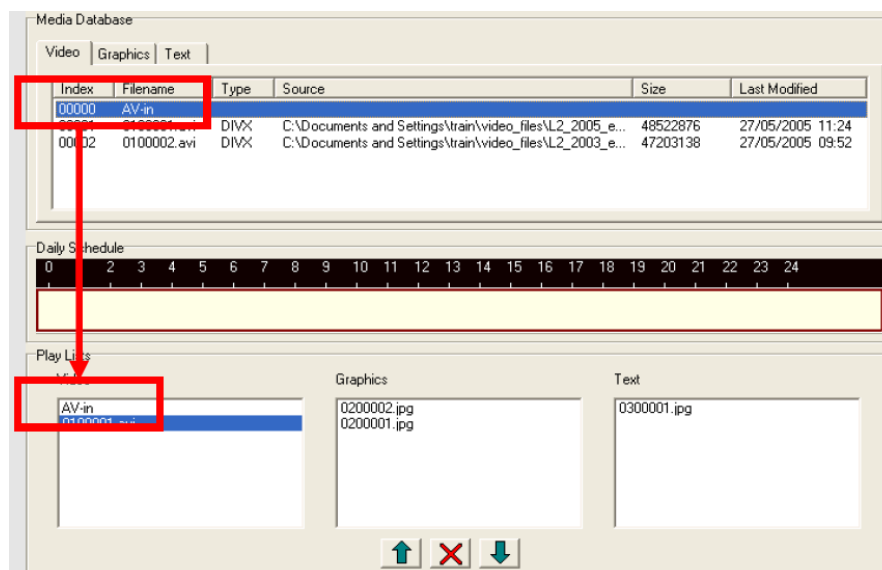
Media Database

Video | Graphics | Text

| Index | Filename | Type | Source | Size | Last Modified |
|---|---|---|---|---|---|
| 00000 | AV-in | | | | |
| 00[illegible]1 | 01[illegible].avi | DIVX | C:\Documents and Settings\train\video_files\L2_2005_e... | 48522876 | 27/05/2005 11:24 |
| 00002 | 0100002.avi | DIVX | C:\Documents and Settings\train\video_files\L2_2003_e... | 47203138 | 27/05/2005 09:52 |

Daily Schedule

0 2 3 4 5 6 7 8 9 10 11 12 13 14 15 16 17 18 19 20 21 22 23 24

Play Lists

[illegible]

AV-in
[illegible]

Graphics

0200002.jpg
0200001.jpg

Text

0300001.jpg